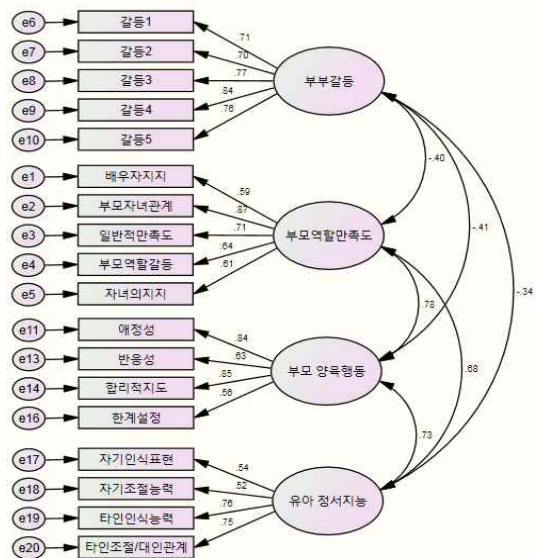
e6 갈등1
e7 갈등2
e8 갈등3
e9 갈등4
e10 갈등5
.71
.70
.77
.84
.76
부부갈등

e1 배우자지지
e2 부모자녀관계
e3 일반적만족도
e4 부모역할갈등
e5 자녀의지지
.59
.87
.71
.64
.61
부모역할만족도

-.40
-.41
-.34

e11 애정성
e13 반응성
e14 합리적지도
e16 한계설정
.84
.63
.85
.56
부모 양육행동

.78
.68
.73

e17 자기인식표현
e18 자기조절능력
e19 타인인식능력
e20 타인조절/대인관계
.54
.52
.76
.75
유아 정서지능